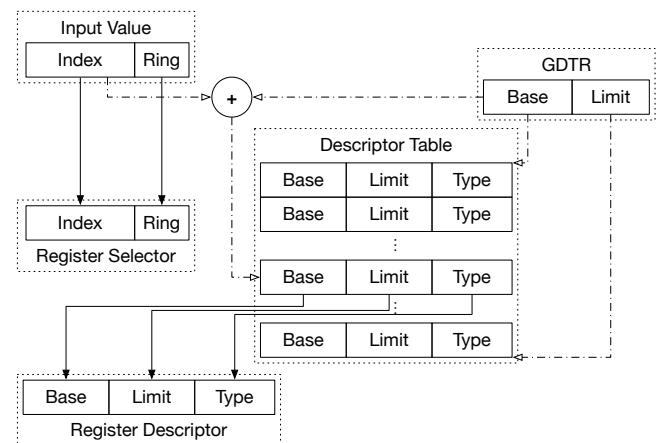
Input Value

| Index | Ring |
|---|---|

+

GDTR

| Base | Limit |
|---|---|

Descriptor Table

| Base | Limit | Type |
|---|---|---|
| Base | Limit | Type |

⋮

| Base | Limit | Type |
|---|---|---|

⋮

| Base | Limit | Type |
|---|---|---|

| Index | Ring |
|---|---|

Register Selector

| Base | Limit | Type |
|---|---|---|

Register Descriptor